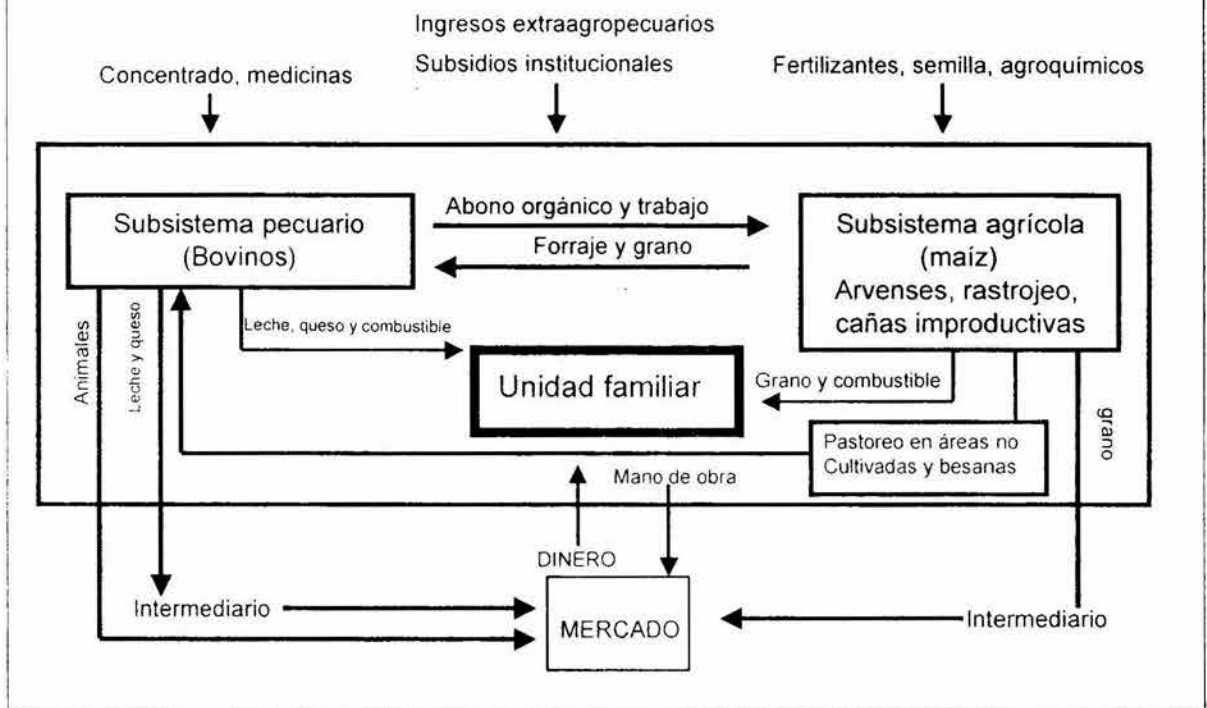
Ingresos extraagropecuarios

Concentrado, medicinas

Subsidios institucionales

Fertilizantes, semilla, agroquímicos

Subsistema pecuario (Bovinos)

Abono orgánico y trabajo

Forraje y grano

Subsistema agrícola (maíz) Arvenses, rastrojeo, cañas improductivas

Animales

Leche y queso

Leche, queso y combustible

Unidad familiar

Grano y combustible

Pastoreo en áreas no Cultivadas y besanas

grano

Mano de obra

DINERO

Intermediario

MERCADO

Intermediario